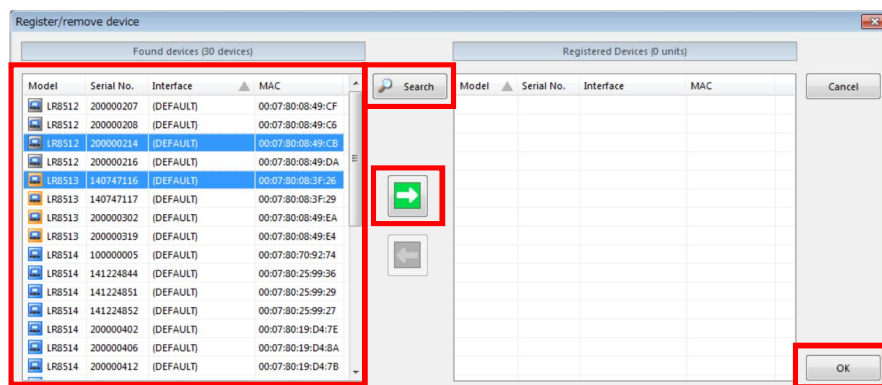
Register/remove device

Found devices (30 devices)

| Model | Serial No. | Interface | MAC |
|---|---|---|---|
| LR8512 | 200000207 | (DEFAULT) | 00:07:80:08:49:CF |
| LR8512 | 200000208 | (DEFAULT) | 00:07:80:08:49:C6 |
| LR8512 | 200000214 | (DEFAULT) | 00:07:80:08:49:CB |
| LR8512 | 200000216 | (DEFAULT) | 00:07:80:08:49:DA |
| LR8513 | 140747116 | (DEFAULT) | 00:07:80:08:3F:26 |
| LR8513 | 140747117 | (DEFAULT) | 00:07:80:08:3F:29 |
| LR8513 | 200000302 | (DEFAULT) | 00:07:80:08:49:EA |
| LR8513 | 200000319 | (DEFAULT) | 00:07:80:08:49:E4 |
| LR8514 | 100000005 | (DEFAULT) | 00:07:80:70:92:74 |
| LR8514 | 141224844 | (DEFAULT) | 00:07:80:25:99:36 |
| LR8514 | 141224851 | (DEFAULT) | 00:07:80:25:99:29 |
| LR8514 | 141224852 | (DEFAULT) | 00:07:80:25:99:27 |
| LR8514 | 200000402 | (DEFAULT) | 00:07:80:19:D4:7E |
| LR8514 | 200000406 | (DEFAULT) | 00:07:80:19:D4:8A |
| LR8514 | 200000412 | (DEFAULT) | 00:07:80:19:D4:7B |

Search

Registered Devices (0 units)

| Model | Serial No. | Interface | MAC |
|---|---|---|---|

Cancel

OK